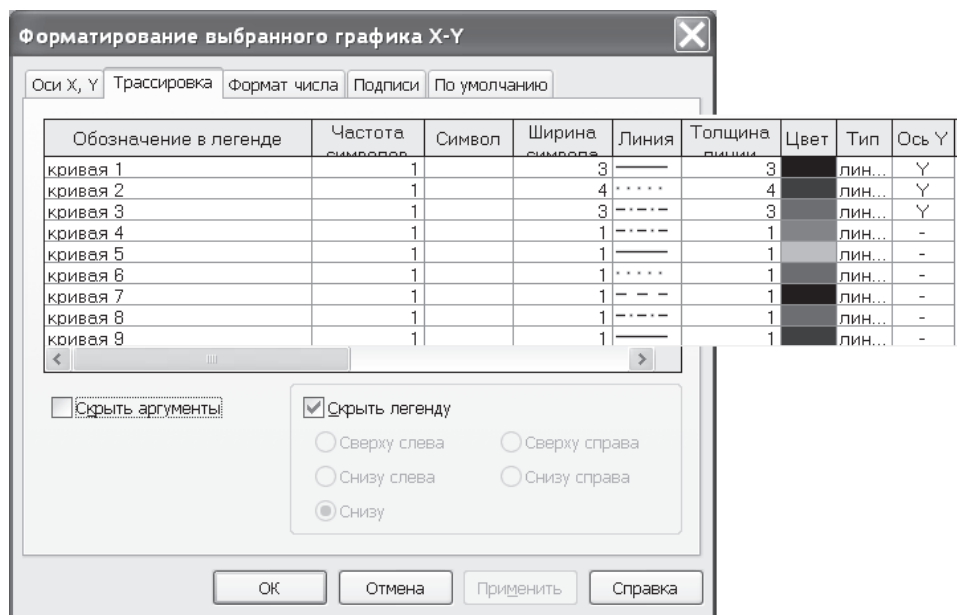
Форматирование выбранного графика X-Y

Оси X, Y | Трассировка | Формат числа | Подписи | По умолчанию

| Обозначение в легенде | Частота символов | Символ | Ширина символа | Линия | Толщина линии | Цвет | Тип | Ось Y |
|---|---|---|---|---|---|---|---|---|
| кривая 1 | 1 | | 3 | | 3 | | лин... | Y |
| кривая 2 | 1 | | 4 | | 4 | | лин... | Y |
| кривая 3 | 1 | | 3 | | 3 | | лин... | Y |
| кривая 4 | 1 | | 1 | | 1 | | лин... | - |
| кривая 5 | 1 | | 1 | | 1 | | лин... | - |
| кривая 6 | 1 | | 1 | | 1 | | лин... | - |
| кривая 7 | 1 | | 1 | | 1 | | лин... | - |
| кривая 8 | 1 | | 1 | | 1 | | лин... | - |
| кривая 9 | 1 | | 1 | | 1 | | лин... | - |

Скрыть аргументы

Скрыть легенду

Сверху слева

Сверху справа

Снизу слева

Снизу справа

Снизу

OK

Отмена

Применить

Справка